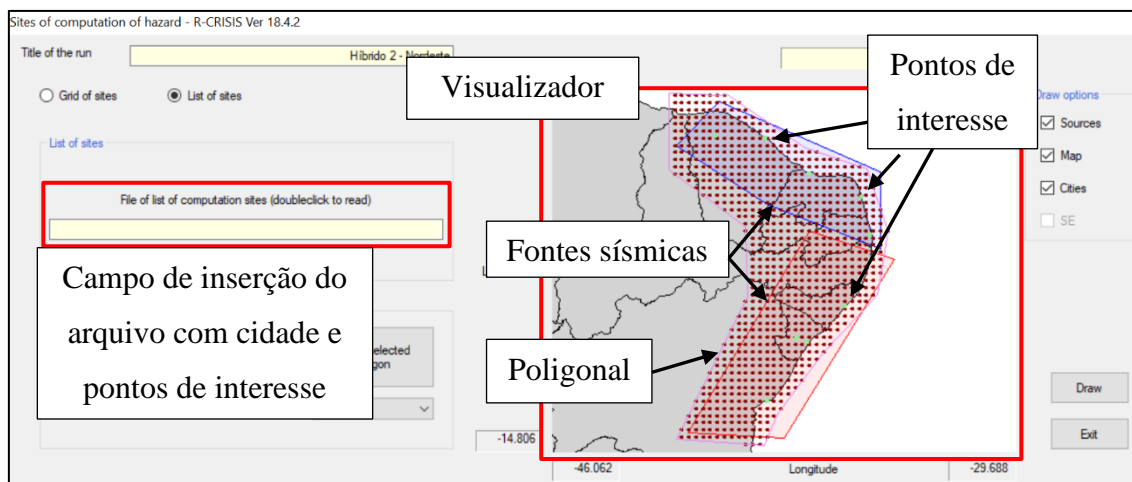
Sites of computation of hazard - R-CRISIS Ver 18.4.2

Title of the run

Híbrido 2 - Nordeste

Grid of sites

List of sites

List of sites

File of list of computation sites (doubleclick to read)

Campo de inserção do arquivo com cidade e pontos de interesse

elected
gon

Visualizador

Pontos de interesse

Fontes sísmicas

Poligonal

Draw options

Sources

Map

Cities

SE

Draw

Exit

-14.806

-46.062

Longitude

-29.688